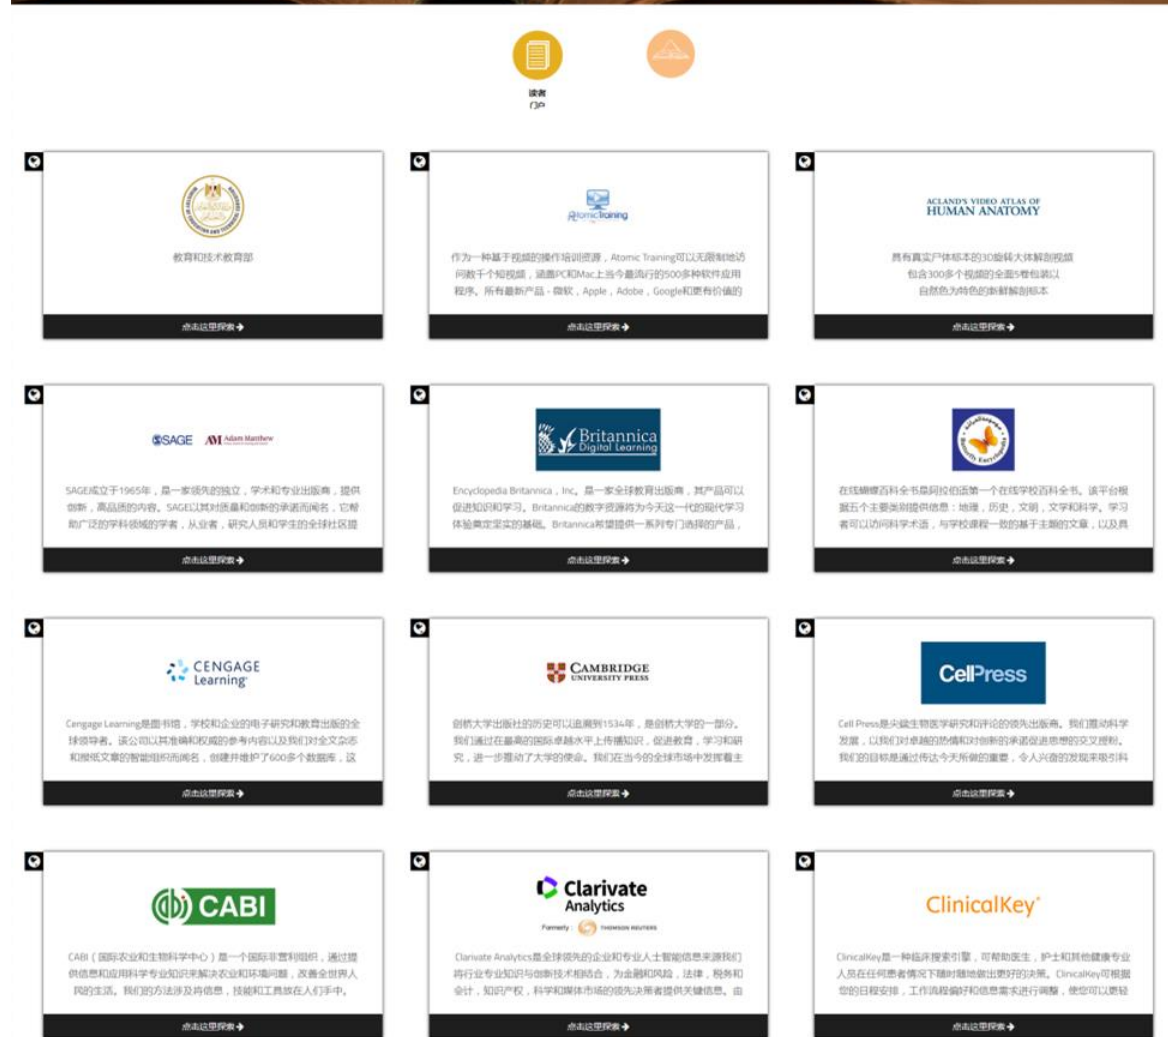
读者门户

教育和技术教育部

点击这里探索 →

AtomicTraining

作为一种基于视频的操作培训资源，Atomic Training可以无限制地访问数千个短视频，涵盖PC和Mac上当今最流行的500多种软件应用程序。所有最新产品 - 微软，Apple，Adobe，Google和更有价值的

点击这里探索 →

ACLAND'S VIDEO ATLAS OF HUMAN ANATOMY

具有真实尸体标本的3D旋转人体解剖视频包含300多个视频的全面5卷包装以自然色为特色的新鲜解剖标本

点击这里探索 →

SAGE Adam Matthew

SAGE成立于1965年，是一家领先的独立，学术和专业出版商，提供创新，高品质的内容。SAGE以其对质量和创新的承诺而闻名，它帮助广泛的学科领域的学者，从业者，研究人员和学生的全球社区提

点击这里探索 →

Britannica Digital Learning

Encyclopedia Britannica，Inc。是一家全球教育出版商，其产品可以促进知识和学习。Britannica的数字资源将为今天这一代的现代学习体验奠定坚实的基础。Britannica希望提供一系列专门选择的产品，

点击这里探索 →

在线蝴蝶百科全书是阿拉伯语第一个在线学校百科全书。该平台根据五个主要类别提供信息：地理，历史，文明，文学和科学。学习者可以访问科学术语，与学校课程一致的基于主题的文章，以及具

点击这里探索 →

CENGAGE Learning

Cengage Learning是图书馆，学校和企业的电子研究和教育出版的全球领导者。该公司以其准确和权威的参考内容以及我们对全文杂志和报纸文章的智能组织而闻名，创建并维护了600多个数据库，这

点击这里探索 →

CAMBRIDGE UNIVERSITY PRESS

剑桥大学出版社的历史可以追溯到1534年，是剑桥大学的一部分。我们通过在最高的国际卓越水平上传播知识，促进教育，学习和研究，进一步推动了大学的使命。我们在当今的全球市场中发挥着主

点击这里探索 →

CellPress

Cell Press是尖端生物医学研究和评论的领先出版商。我们推动科学发展，以我们对卓越的热情和对创新的承诺促进思想的交叉授粉。我们的目标是通过传达今天所做的重要，令人兴奋的发现来吸引科

点击这里探索 →

CABI

CABI（国际农业和生物科学中心）是一个国际非营利组织，通过提供信息和应用科学专业知识来解决农业和环境问题，改善全世界人民的生活。我们的方法涉及将信息，技能和工具放在人们手中。

点击这里探索 →

Clarivate Analytics

Formerly THOMSON REUTERS

Clarivate Analytics是全球领先的企业和专业人士智能信息来源我们将行业专业知识与创新技术相结合，为金融和风险，法律，税务和会计，知识产权，科学和媒体市场的领先决策者提供关键信息。由

点击这里探索 →

ClinicalKey

ClinicalKey是一种临床搜索引擎，可帮助医生，护士和其他健康专业人员在任何患者情况下随时随地做出更好的决策。ClinicalKey可根据您的日程安排，工作流程偏好和信息需求进行调整，使您可以更轻

点击这里探索 →